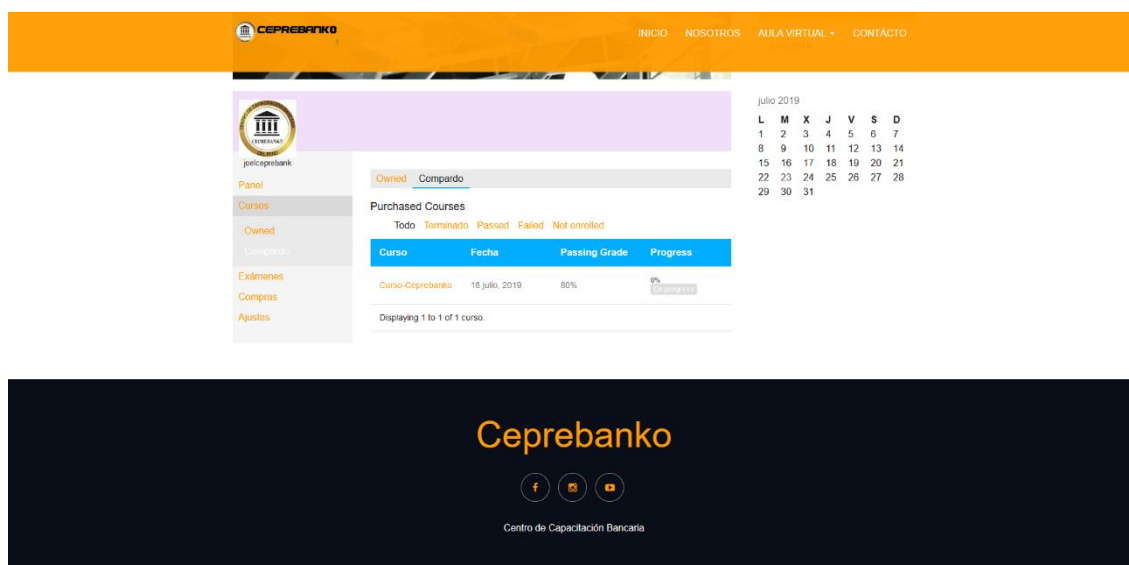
CEPREBANKO

INICIO NOSOTROS AULA VIRTUAL ▾ CONTACTO

CEPREBANKO

joelceprebank

Panel
Cursos
Owned
Comprado
Exámenes
Compras
Ajustes

Owned Comprado

Purchased Courses

Todo Terminado Passed Failed Not enrolled

| Curso | Fecha | Passing Grade | Progress |
|---|---|---|---|
| Curso-Ceprebanko | 18 julio, 2019 | 80% | 0% In progress |

Displaying 1 to 1 of 1 curso.

julio 2019

| L | M | X | J | V | S | D |
|---|---|---|---|---|---|---|
| 1 | 2 | 3 | 4 | 5 | 6 | 7 |
| 8 | 9 | 10 | 11 | 12 | 13 | 14 |
| 15 | 16 | 17 | 18 | 19 | 20 | 21 |
| 22 | 23 | 24 | 25 | 26 | 27 | 28 |
| 29 | 30 | 31 | | | | |

Ceprebanko

Centro de Capacitación Bancaria